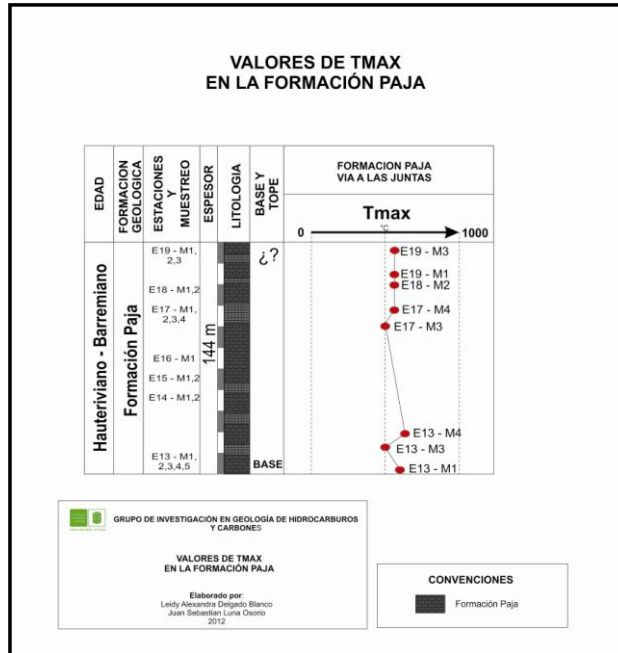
VALORES DE TMAX
EN LA FORMACIÓN PAJA

| EDAD | FORMACION GEOLOGICA | ESTACIONES Y MUESTREO | ESPESOR | LITOLOGIA | BASE Y TOPE | FORMACION PAJA VIA A LAS JUNTAS |
|---|---|---|---|---|---|---|
| Hauteriviano - Barremiano | Formación Paja | E19 - M1, 2,3 | 144 m | | ¿? | E19 - M3 |
| | | E18 - M1,2 | | | | E19 - M1 |
| | | E17 - M1, 2,3,4 | | | | E18 - M2 |
| | | E16 - M1 | | | | E17 - M4 |
| | | E15 - M1,2 | | | | E17 - M3 |
| | | E14 - M1,2 | | | | E13 - M4 |
| | | E13 - M1, 2,3,4,5 | | | BASE | E13 - M3 |
| | | | | | | E13 - M1 |

Tmax
0 °C 1000

GRUPO DE INVESTIGACIÓN EN GEOLOGÍA DE HIDROCARBUROS Y CARBONES

VALORES DE TMAX
EN LA FORMACIÓN PAJA

Elaborado por:
Leidy Alexandra Delgado Blanco
Juan Sebastian Luna Osorio
2012

CONVENCIONES
Formación Paja